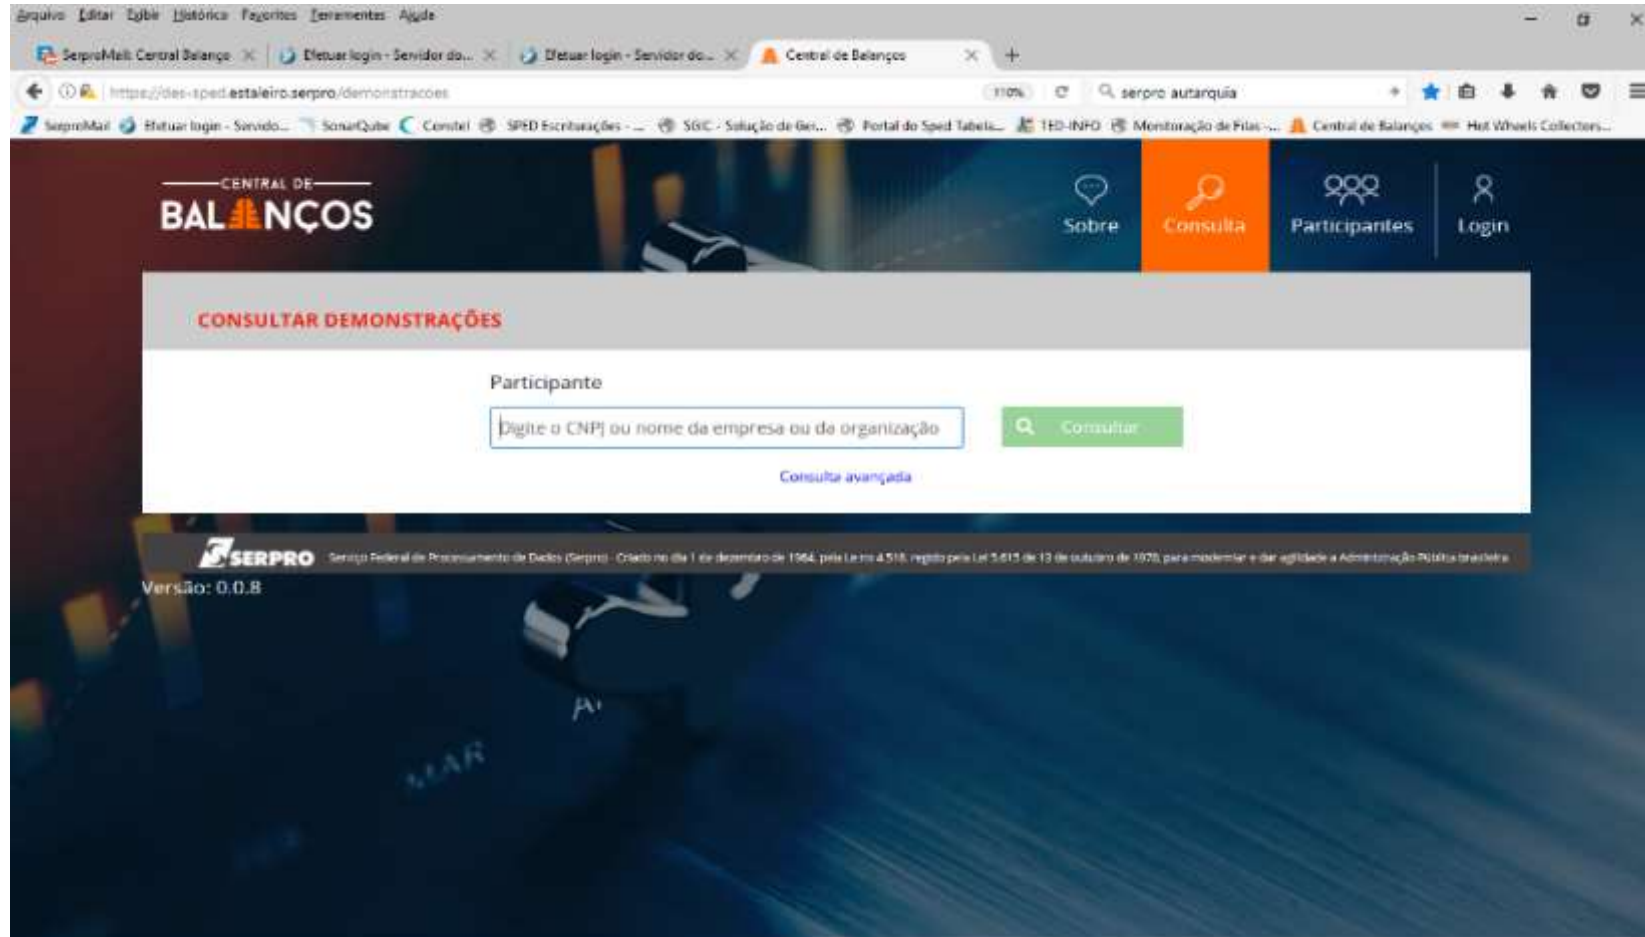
Arquivo Editar Exibir Histórico Favoritos Ferramentas Ajuda

SerproMail: Central Balanço | Efetuar login - Servidor do... | Efetuar login - Servidor do... | Central de Balanços

https://des-sped.estaleiro.serpro/demonstracoes 110% serpro autarquia

SerproMail | Efetuar login - Servido... | SonarQube | Comtel | SPED Escriturações - ... | SGC - Solução de Ges... | Portal do Sped Tabela... | TED-INFO | Monitoração de Filas -... | Central de Balanços | Hot Wheels Collectors...

CENTRAL DE
BALANÇOS

Sobre Consulta Participantes Login

CONSULTAR DEMONSTRAÇÕES

Participante

Digite o CNPJ ou nome da empresa ou da organização

Consultar

Consulta avançada

SERPRO Serviço Federal de Processamento de Dados (Serpro) - Criado no dia 1 de dezembro de 1964, pela Lei nº 4.516, regido pela Lei 5.615 de 13 de outubro de 1970, para modernizar e dar agilidade à Administração Pública brasileira

Versão: 0.0.8